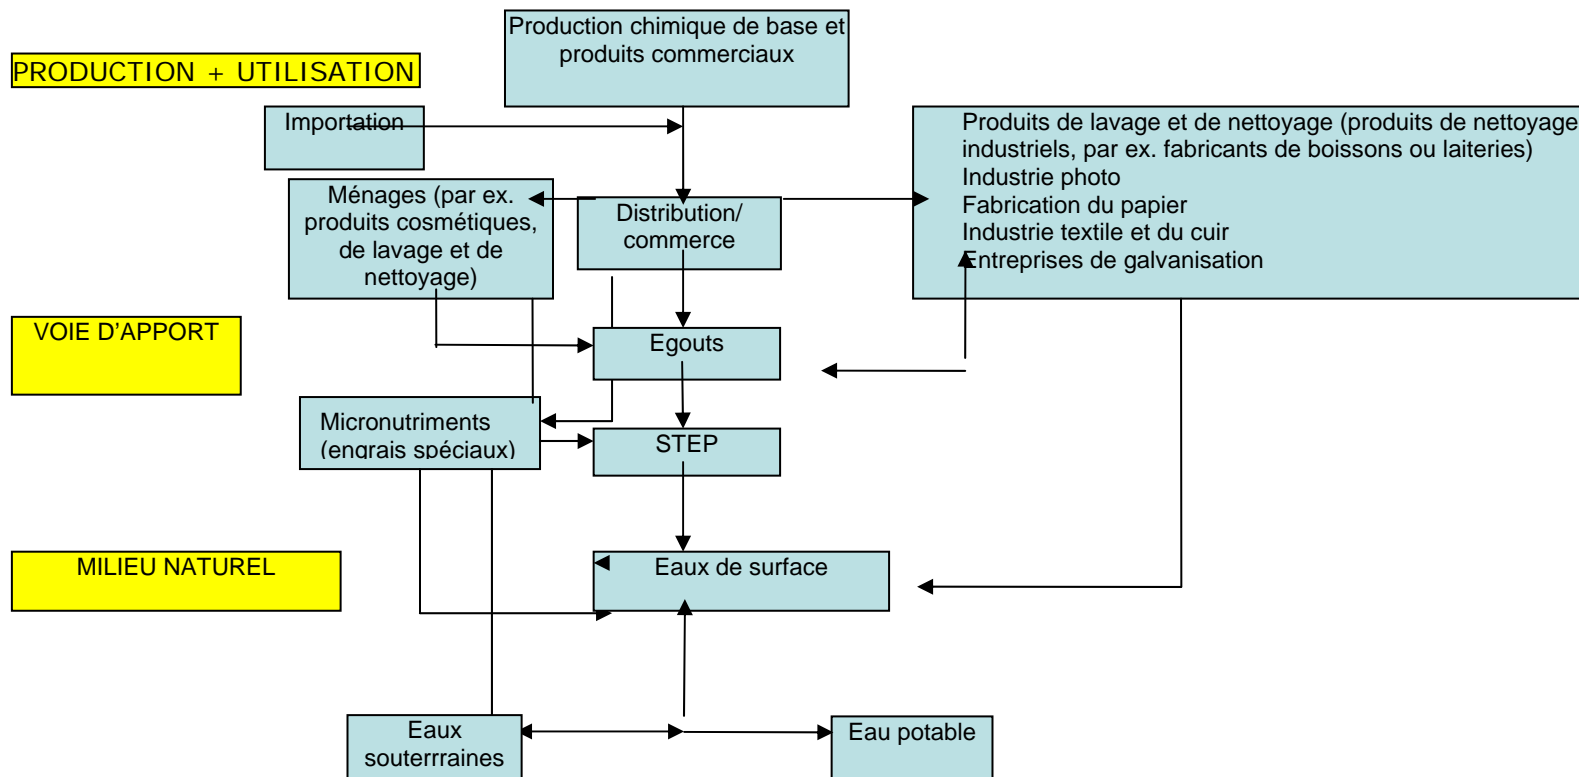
PRODUCTION + UTILISATION

Production chimique de base et produits commerciaux

Importation

Ménages (par ex. produits cosmétiques, de lavage et de nettoyage)

Distribution/ commerce

Produits de lavage et de nettoyage (produits de nettoyage industriels, par ex. fabricants de boissons ou laiteries)
Industrie photo
Fabrication du papier
Industrie textile et du cuir
Entreprises de galvanisation

VOIE D'APPORT

Egouts

Micronutriments (engrais spéciaux)

STEP

MILIEU NATUREL

Eaux de surface

Eaux souterrraines

Eau potable